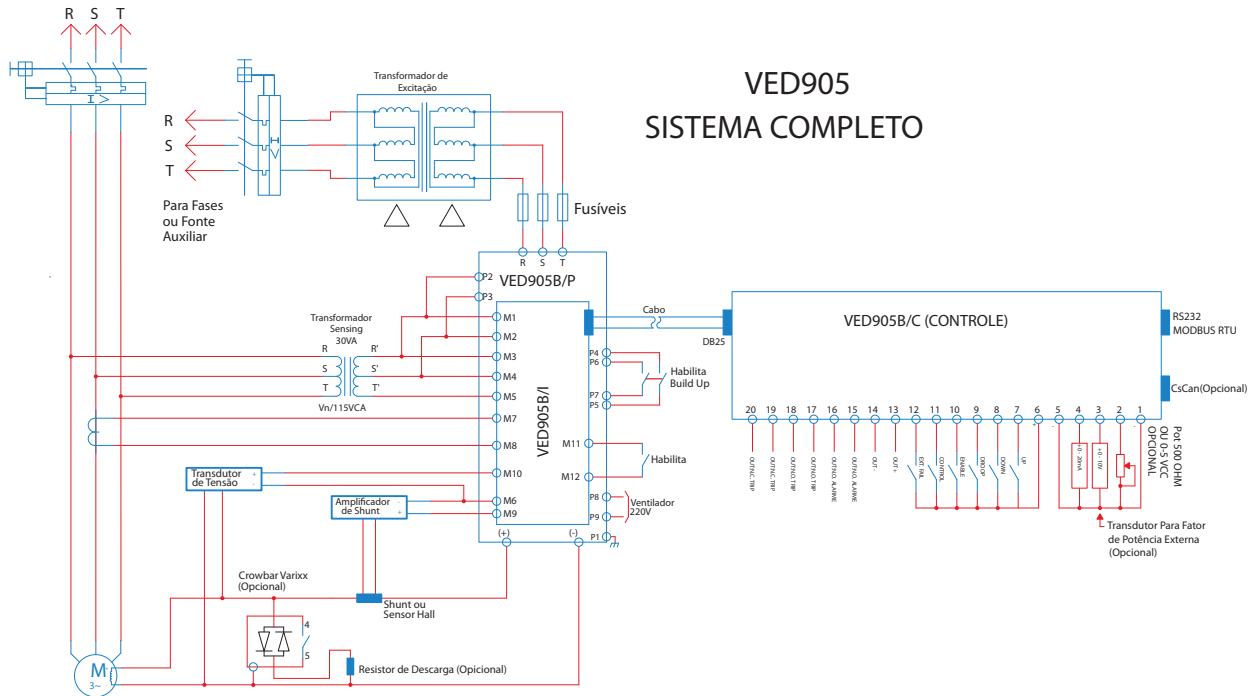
R S T

R
S
T

Para Fases
ou Fonte
Auxiliar

Transformador de Excitação

Fusíveis

VED905
SISTEMA COMPLETO

R S T

VED905B/P

P2
P3

Transformador Sensing 30VA

R R'
S S'
T T'

Vn/115VCA

M1
M2
M3
M4
M5
M7
M8
M10
M6
M9

VED905B/I

P4
P6
P7
P5

Habilita
Build Up

M11
M12

Habilita

P8
P9

Ventilador
220V

P1

(+) (-)

Cabo

DB25

VED905B/C (CONTROLE)

RS232
MODBUS RTU

CsCan(Opcional)

20 19 18 17 16 15 14 13 12 11 10 9 8 7 6 5 4 3 2 1

OUT.FAC.TRIP
OUT.FAC.TRIP
OUT.FAC.TRIP
OUT.FAC.TRIP
OUT.FAC.ALARME
OUT.FAC.ALARME
OUT-
OUT+
EXT. FAIL
CONTROL
ENABLE
DROOP
DOWN
UP

4~20mA
+/-10V

Pot 500 OHM
OU 0-5 VCC
OPCIONAL

Transdutor Para Fator
de Potência Externa
(Opcional)

Transdutor
de Tensão

Amplificador
de Shunt

Crowbar Varixx
(Opcional)

Shunt ou
Sensor Hall

4
5

Resistor de Descarga (Opcional)

M
3~